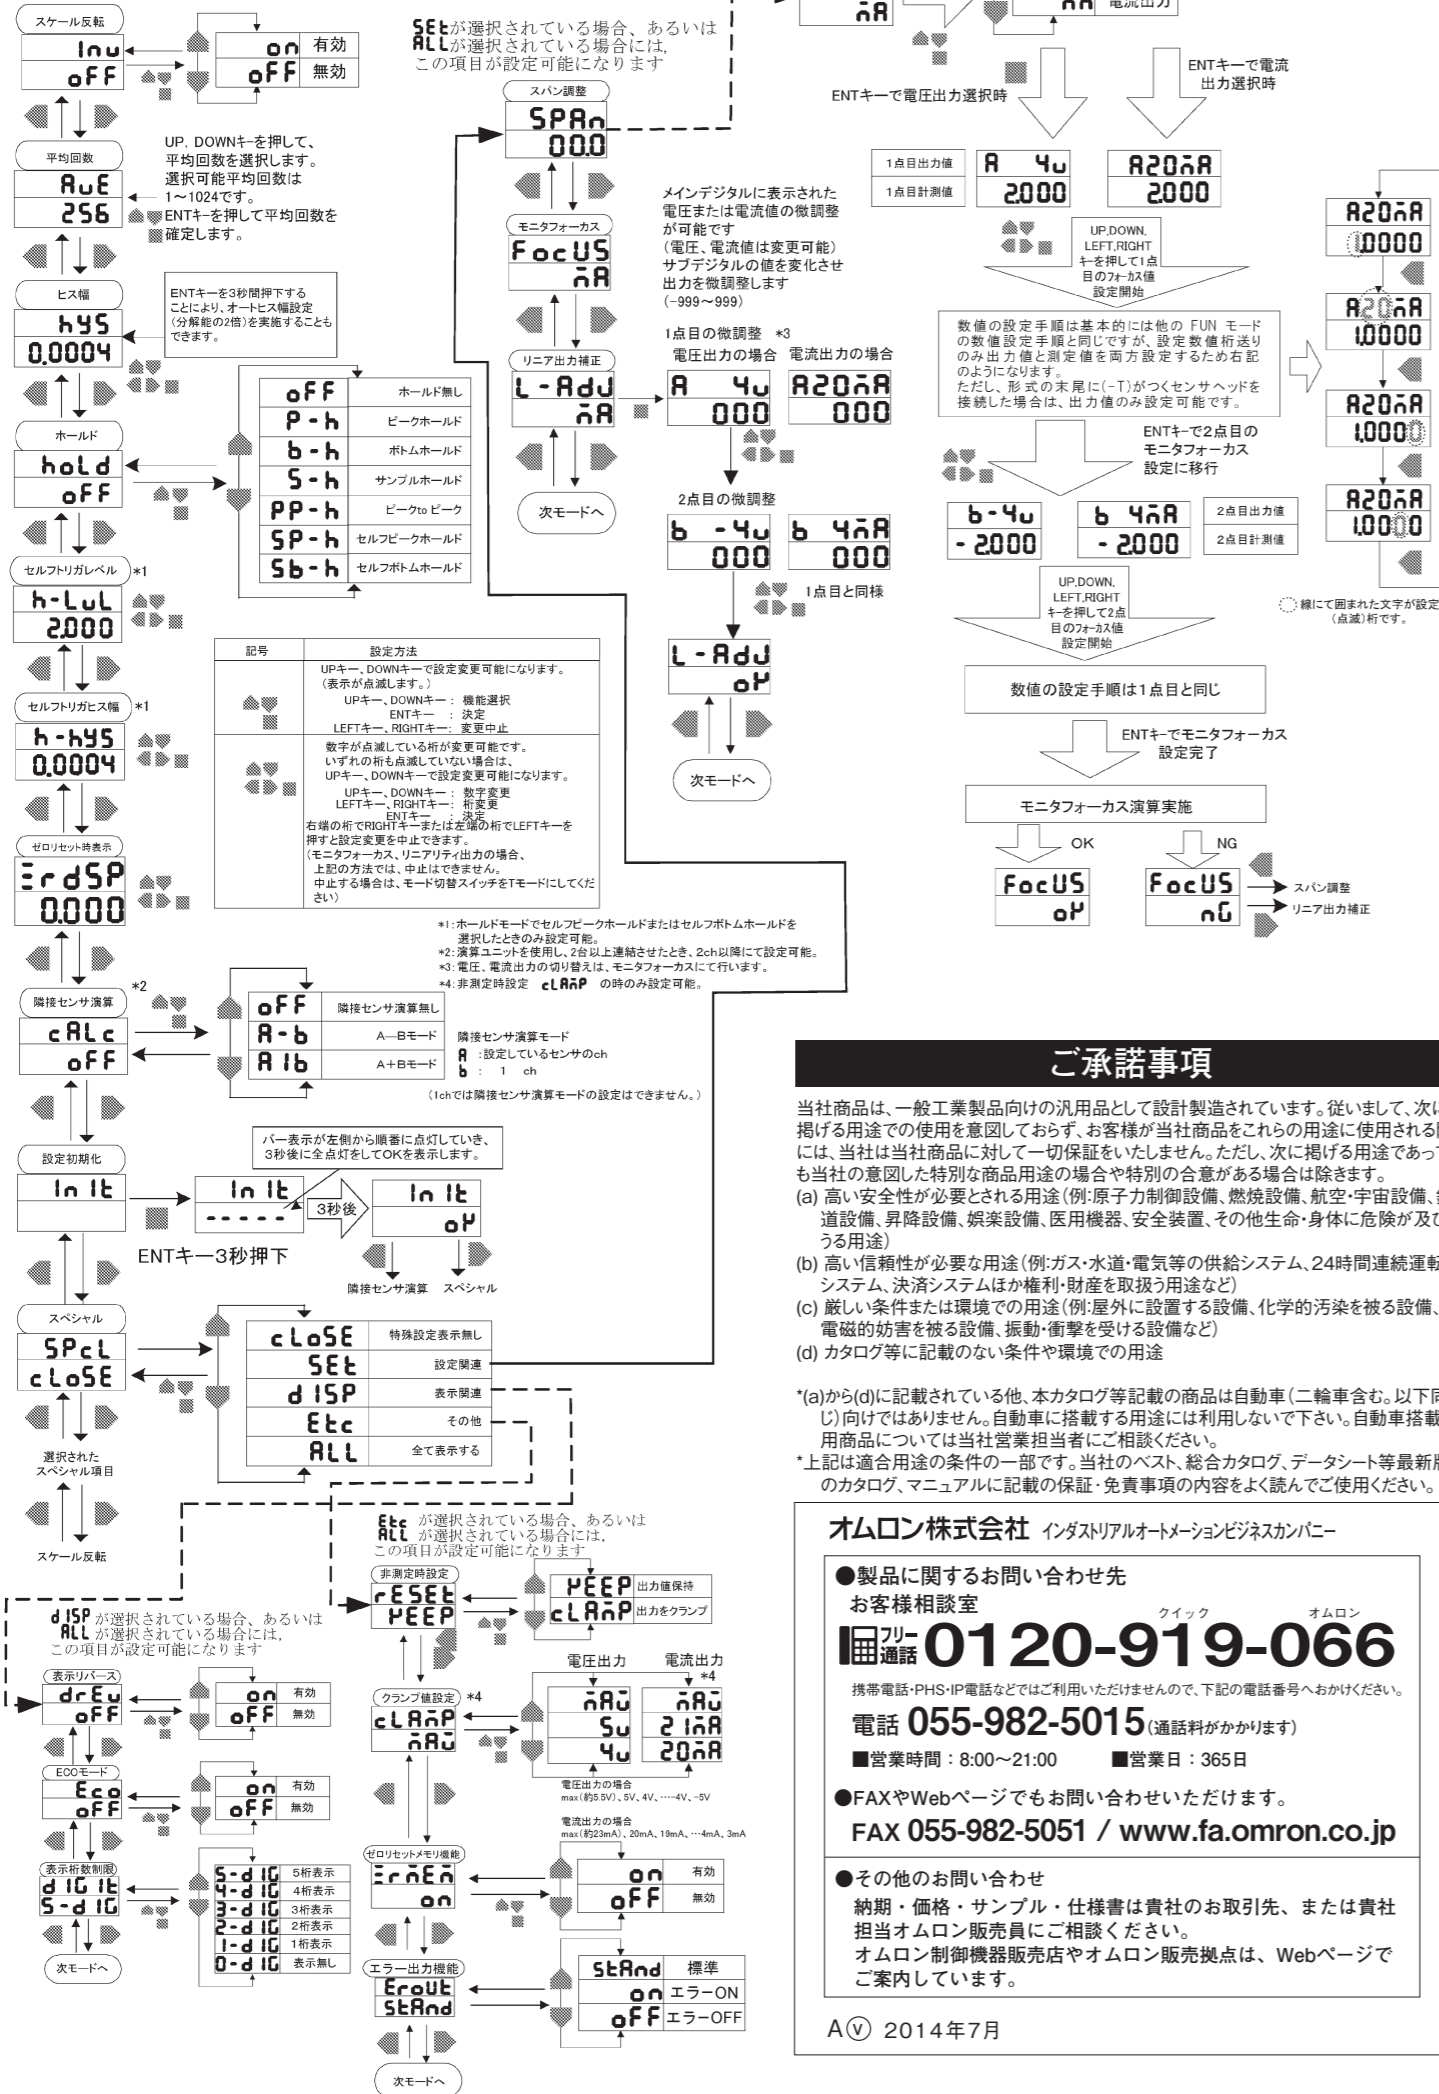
スケール反転
Inu
oFF
on 有効
oFF 無効

SEtが選択されている場合、あるいは ALLが選択されている場合には、この項目が設定可能になります

平均回数
AuE
256
UP、DOWNキーを押して、平均回数を選択します。選択可能平均回数は1〜1024です。
ENTキーを押して平均回数を確定します。

ヒス幅
hYS
0.0004
ENTキーを3秒間押下することにより、オートヒス幅設定（分解能の2倍）を実施することもできます。

ホールド
hold
oFF

| oFF | ホールド無し |
|---|---|
| P-h | ピークホールド |
| b-h | ボトムホールド |
| S-h | サンプルホールド |
| PP-h | ピークto ピーク |
| SP-h | セルフピークホールド |
| Sb-h | セルフボトムホールド |

セルフトリガレベル *1
h-LuL
2.000

セルフトリガヒス幅 *1
h-hYS
0.0004

ゼロリセット時表示
rdSP
0.000

スパン調整
SPAn
00.0

モニタフォーカス
FocUS
mA

メインデジタルに表示された電圧または電流値の微調整が可能です（電圧、電流値は変更可能）サブデジタルの値を変化させ出力を微調整します（−999〜999）

リニア出力補正
L-Adj
mA

1点目の微調整 *3
電圧出力の場合 電流出力の場合
A 4u
000
A20mA
000

2点目の微調整
b -4u
000
b 4mA
000
1点目と同様

L-Adj
oK

次モードへ
次モードへ

mA
mA 電流出力
ENTキーで電流出力選択時
ENTキーで電圧出力選択時

1点目出力値
1点目計測値
A 4u
2.000
A20mA
2.000

UP,DOWN, LEFT,RIGHT キーを押して1点目のフォーカス値設定開始

数値の設定手順は基本的には他の FUN モードの数値設定手順と同じですが、設定数値桁送りのみ出力値と測定値を両方設定するため右記のようになります。
ただし、形式の末尾に(-T)がつくセンサヘッドを接続した場合は、出力値のみ設定可能です。

ENTキーで2点目のモニタフォーカス設定に移行

b-4u
-2.000
b 4mA
-2.000
2点目出力値
2点目計測値

UP,DOWN, LEFT,RIGHT キーを押して2点目のフォーカス値設定開始

数値の設定手順は1点目と同じ

ENTキーでモニタフォーカス設定完了

モニタフォーカス演算実施

OK
NG
FocUS
oK
FocUS
nG
スパン調整
リニア出力補正

A20mA
0000
A20mA
1.0000
A20mA
1.0000
A20mA
1.0000
線にて囲まれた文字が設定（点滅）桁です。

| 記号 | 設定方法 |
|---|---|
| | UPキー、DOWNキーで設定変更可能になります。（表示が点滅します。） UPキー、DOWNキー：機能選択 ENTキー：決定 LEFTキー、RIGHTキー：変更中止 |
| | 数字が点滅している桁が変更可能です。いずれの桁も点滅していない場合は、UPキー、DOWNキーで設定変更可能になります。 UPキー、DOWNキー：数字変更 LEFTキー、RIGHTキー：桁変更 ENTキー：決定 右端の桁でRIGHTキーまたは左端の桁でLEFTキーを押すと設定変更を中止できます。（モニタフォーカス、リニアリティ出力の場合、上記の方法では、中止はできません。中止する場合は、モード切替スイッチをTモードにしてください） |

*1：ホールドモードでセルフピークホールドまたはセルフボトムホールドを選択したときのみ設定可能。
*2：演算ユニットを使用し、2台以上連結させたとき、2ch以降にて設定可能。
*3：電圧、電流出力の切り替えは、モニタフォーカスにて行います。
*4：非測定時設定 cLAmP の時のみ設定可能。

隣接センサ演算 *2
cALc
oFF
| oFF | 隣接センサ演算無し |
|---|---|
| A-b | A—Bモード |
| A Ib | A+Bモード |
隣接センサ演算モード
A：設定しているセンサのch
b： 1 ch
（1chでは隣接センサ演算モードの設定はできません。）

設定初期化
In It
バー表示が左側から順番に点灯していき、3秒後に全点灯をしてOKを表示します。
In It
-----
3秒後
In It
oK
ENTキー3秒押下
隣接センサ演算 スペシャル

スペシャル
SPcL
cLoSE
| cLoSE | 特殊設定表示無し |
|---|---|
| SEt | 設定関連 |
| d ISP | 表示関連 |
| Etc | その他 |
| ALL | 全て表示する |
選択されたスペシャル項目
スケール反転

Etc が選択されている場合、あるいは ALL が選択されている場合には、この項目が設定可能になります
非測定時設定
rESEt
KEEP
KEEP 出力値保持
cLAmP 出力をクランプ

d ISP が選択されている場合、あるいは ALL が選択されている場合には、この項目が設定可能になります
表示リバース
drEu
oFF
on 有効
oFF 無効

ECOモード
Eco
oFF
on 有効
oFF 無効

表示桁数制限
d IG It
5-d IG
| 5-d IG | 5桁表示 |
|---|---|
| 4-d IG | 4桁表示 |
| 3-d IG | 3桁表示 |
| 2-d IG | 2桁表示 |
| 1-d IG | 1桁表示 |
| 0-d IG | 表示無し |
次モードへ

クランプ値設定 *4
cLAmP
mAu
電圧出力 電流出力 *4
mAu mAu
5u 21mA
4u 20mA
電圧出力の場合 max（約5.5V）、5V、4V、･････4V、-5V
電流出力の場合 max（約23mA）、20mA、19mA、･･･4mA、3mA

ゼロリセットメモリ機能
rmEm
on
on 有効
oFF 無効

エラー出力機能
Erout
StAnd
StAnd 標準
on エラーON
oFF エラーOFF
次モードへ

ご承諾事項

当社商品は、一般工業製品向けの汎用品として設計製造されています。従いまして、次に掲げる用途での使用を意図しておらず、お客様が当社商品をこれらの用途に使用される際には、当社は当社商品に対して一切保証をいたしません。ただし、次に掲げる用途であっても当社の意図した特別な商品用途の場合や特別の合意がある場合は除きます。
(a) 高い安全性が必要とされる用途（例:原子力制御設備、燃焼設備、航空・宇宙設備、鉄道設備、昇降設備、娯楽設備、医用機器、安全装置、その他生命・身体に危険が及びうる用途）
(b) 高い信頼性が必要な用途（例:ガス・水道・電気等の供給システム、24時間連続運転システム、決済システムほか権利・財産を取扱う用途など）
(c) 厳しい条件または環境での用途（例:屋外に設置する設備、化学的汚染を被る設備、電磁的妨害を被る設備、振動・衝撃を受ける設備など）
(d) カタログ等に記載のない条件や環境での用途

*(a)から(d)に記載されている他、本カタログ等記載の商品は自動車（二輪車含む。以下同じ）向けではありません。自動車に搭載する用途には利用しないで下さい。自動車搭載用商品については当社営業担当者にご相談ください。
*上記は適合用途の条件の一部です。当社のベスト、総合カタログ、データシート等最新版のカタログ、マニュアルに記載の保証・免責事項の内容をよく読んでご使用ください。

オムロン株式会社 インダストリアルオートメーションビジネスカンパニー
●製品に関するお問い合わせ先
お客様相談室
フリー通話 0120-919-066 クイック オムロン
携帯電話・PHS・IP電話などではご利用いただけませんので、下記の電話番号へおかけください。
電話 055-982-5015（通話料がかかります）
■営業時間：8:00〜21:00 ■営業日：365日
●FAXやWebページでもお問い合わせいただけます。
FAX 055-982-5051 / www.fa.omron.co.jp
●その他のお問い合わせ
納期・価格・サンプル・仕様書は貴社のお取引先、または貴社担当オムロン販売員にご相談ください。
オムロン制御機器販売店やオムロン販売拠点は、Webページでご案内しています。
A Ⓥ 2014年7月